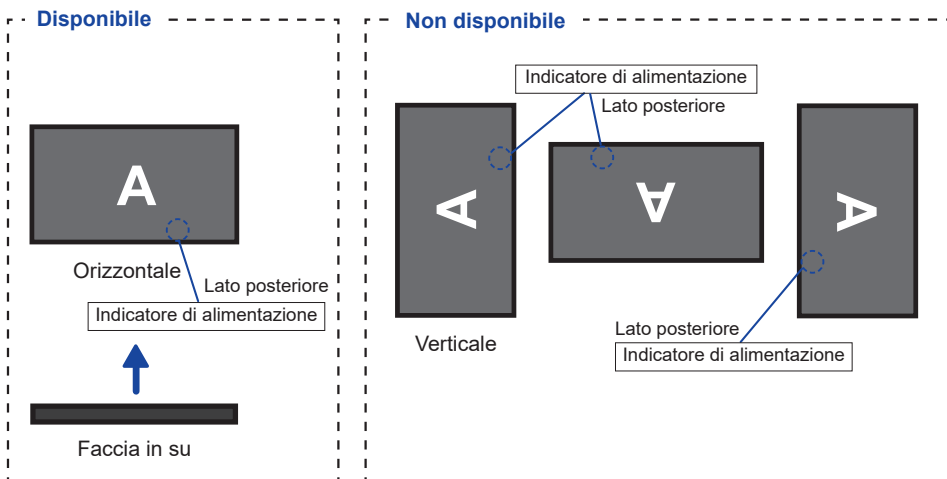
Disponibile

A

Orizzontale

Lato posteriore

Indicatore di alimentazione

Faccia in su

Non disponibile

Indicatore di alimentazione

Lato posteriore

A

A

A

Verticale

Lato posteriore

Indicatore di alimentazione